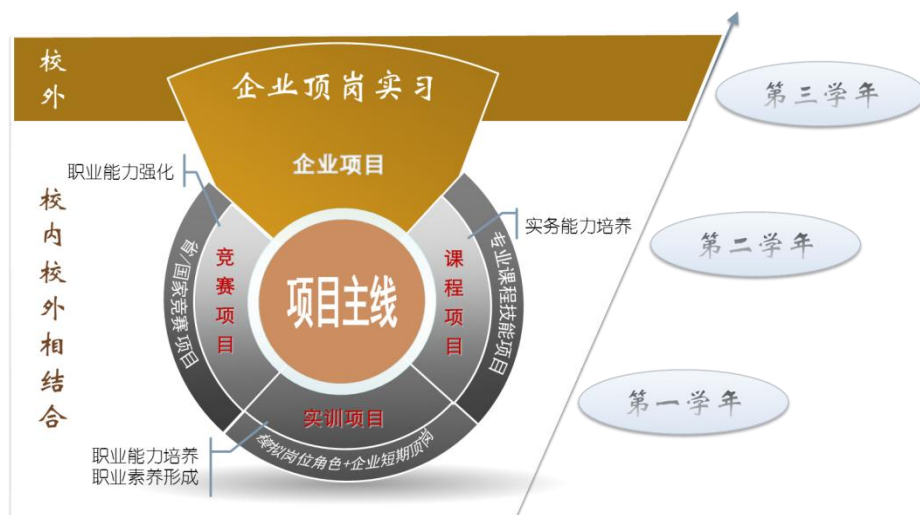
校外

企业顶岗实习

企业项目

职业能力强化

校内校外相结合

省/国家竞赛项目

竞赛项目

项目主线

课程项目

专业课程技能项目

实务能力培养

实训项目

模拟岗位角色+企业短期项目

职业能力培养
职业素养形成

第三学年

第二学年

第一学年